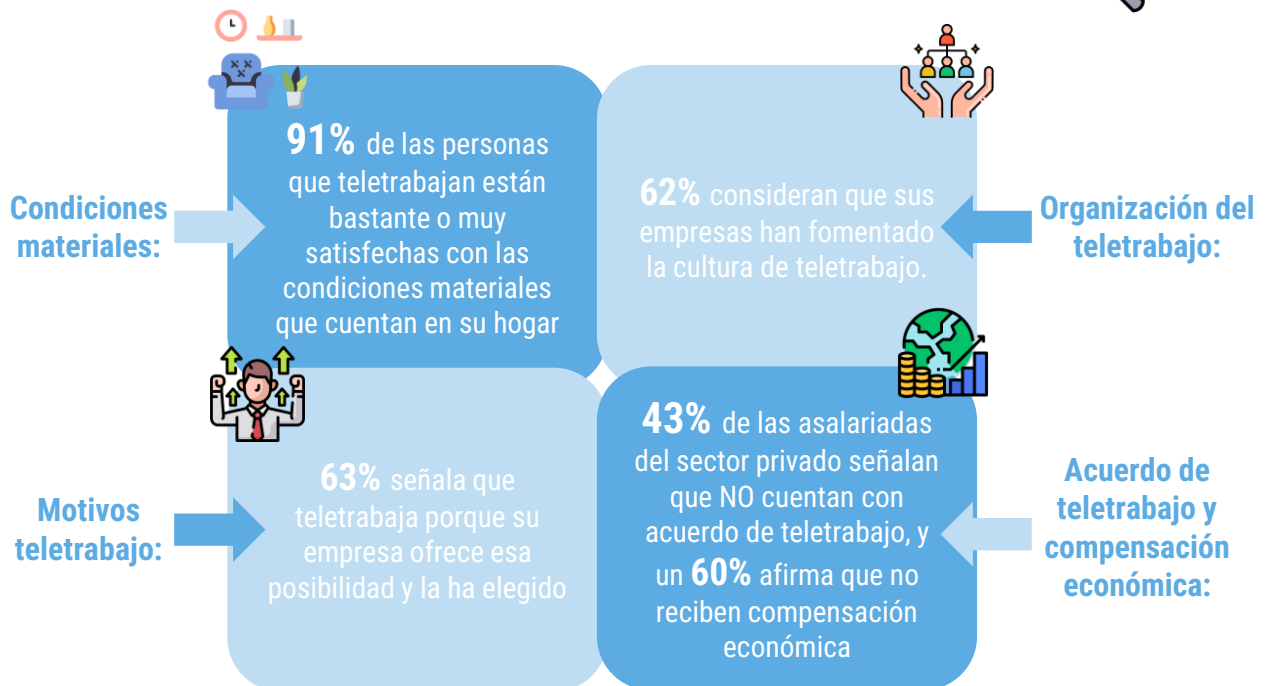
Condiciones materiales:

91% de las personas que teletrabajan están bastante o muy satisfechas con las condiciones materiales que cuentan en su hogar

62% consideran que sus empresas han fomentado la cultura de teletrabajo.

Organización del teletrabajo:

Motivos teletrabajo:

63% señala que teletrabaja porque su empresa ofrece esa posibilidad y la ha elegido

43% de las asalariadas del sector privado señalan que NO cuentan con acuerdo de teletrabajo, y un 60% afirma que no reciben compensación económica

Acuerdo de teletrabajo y compensación económica: